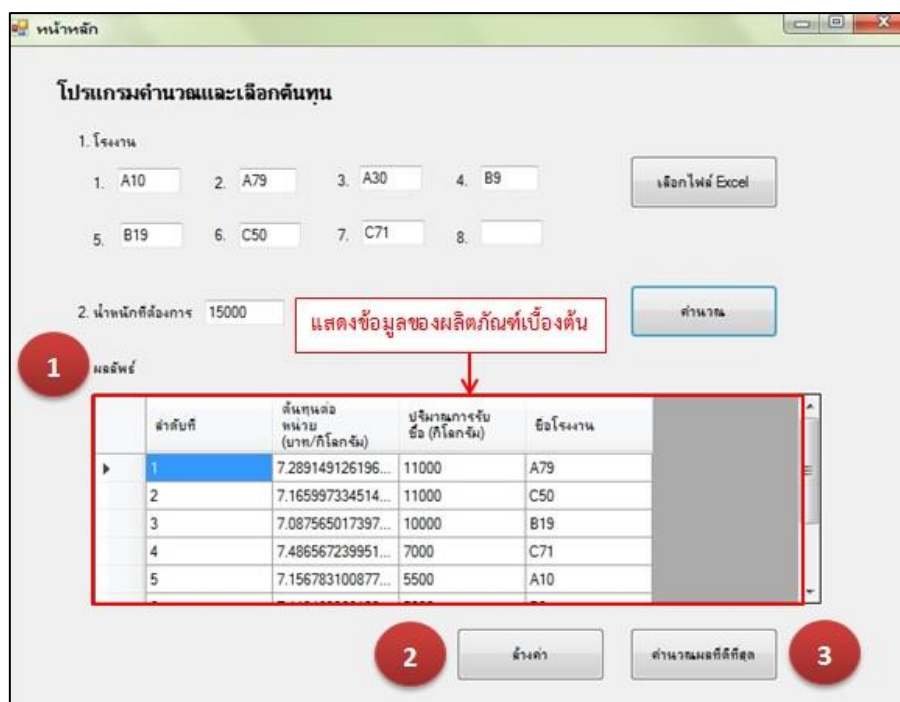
หน้าหลัก

โปรแกรมคำนวณและเลือกต้นทุน

1. โรงงาน

1. A10 2. A79 3. A30 4. B9

เลือกไฟล์ Excel

5. B19 6. C50 7. C71 8.

2. น้ำหนักที่ต้องการ 15000

คำนวณ

แสดงข้อมูลของผลิตภัณฑ์เบื้องต้น

1

ผลลัพธ์

| | ลำดับที่ | ต้นทุนต่อหน่วย (บาท/กิโลกรัม) | ปริมาณการรับซื้อ (กิโลกรัม) | ชื่อโรงงาน |
|---|---|---|---|---|
| ▸ | 1 | 7.289149126196... | 11000 | A79 |
| | 2 | 7.165997334514... | 11000 | C50 |
| | 3 | 7.087565017397... | 10000 | B19 |
| | 4 | 7.486567239951... | 7000 | C71 |
| | 5 | 7.156783100877... | 5500 | A10 |
| | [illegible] | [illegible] | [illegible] | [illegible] |

2

ล้างค่า

คำนวณผลที่ดีที่สุด

3